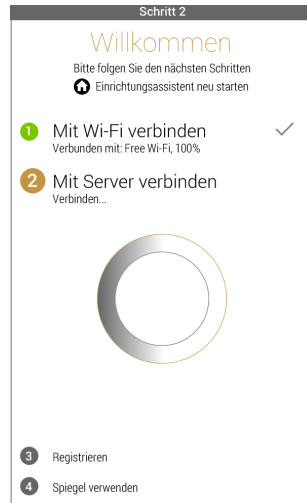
Schritt 2

Willkommen

Bitte folgen Sie den nächsten Schritten

Einrichtungsassistent neu starten

1 Mit Wi-Fi verbinden

Verbunden mit: Free Wi-Fi, 100%

2 Mit Server verbinden

Verbinden...

3 Registrieren

4 Spiegel verwenden